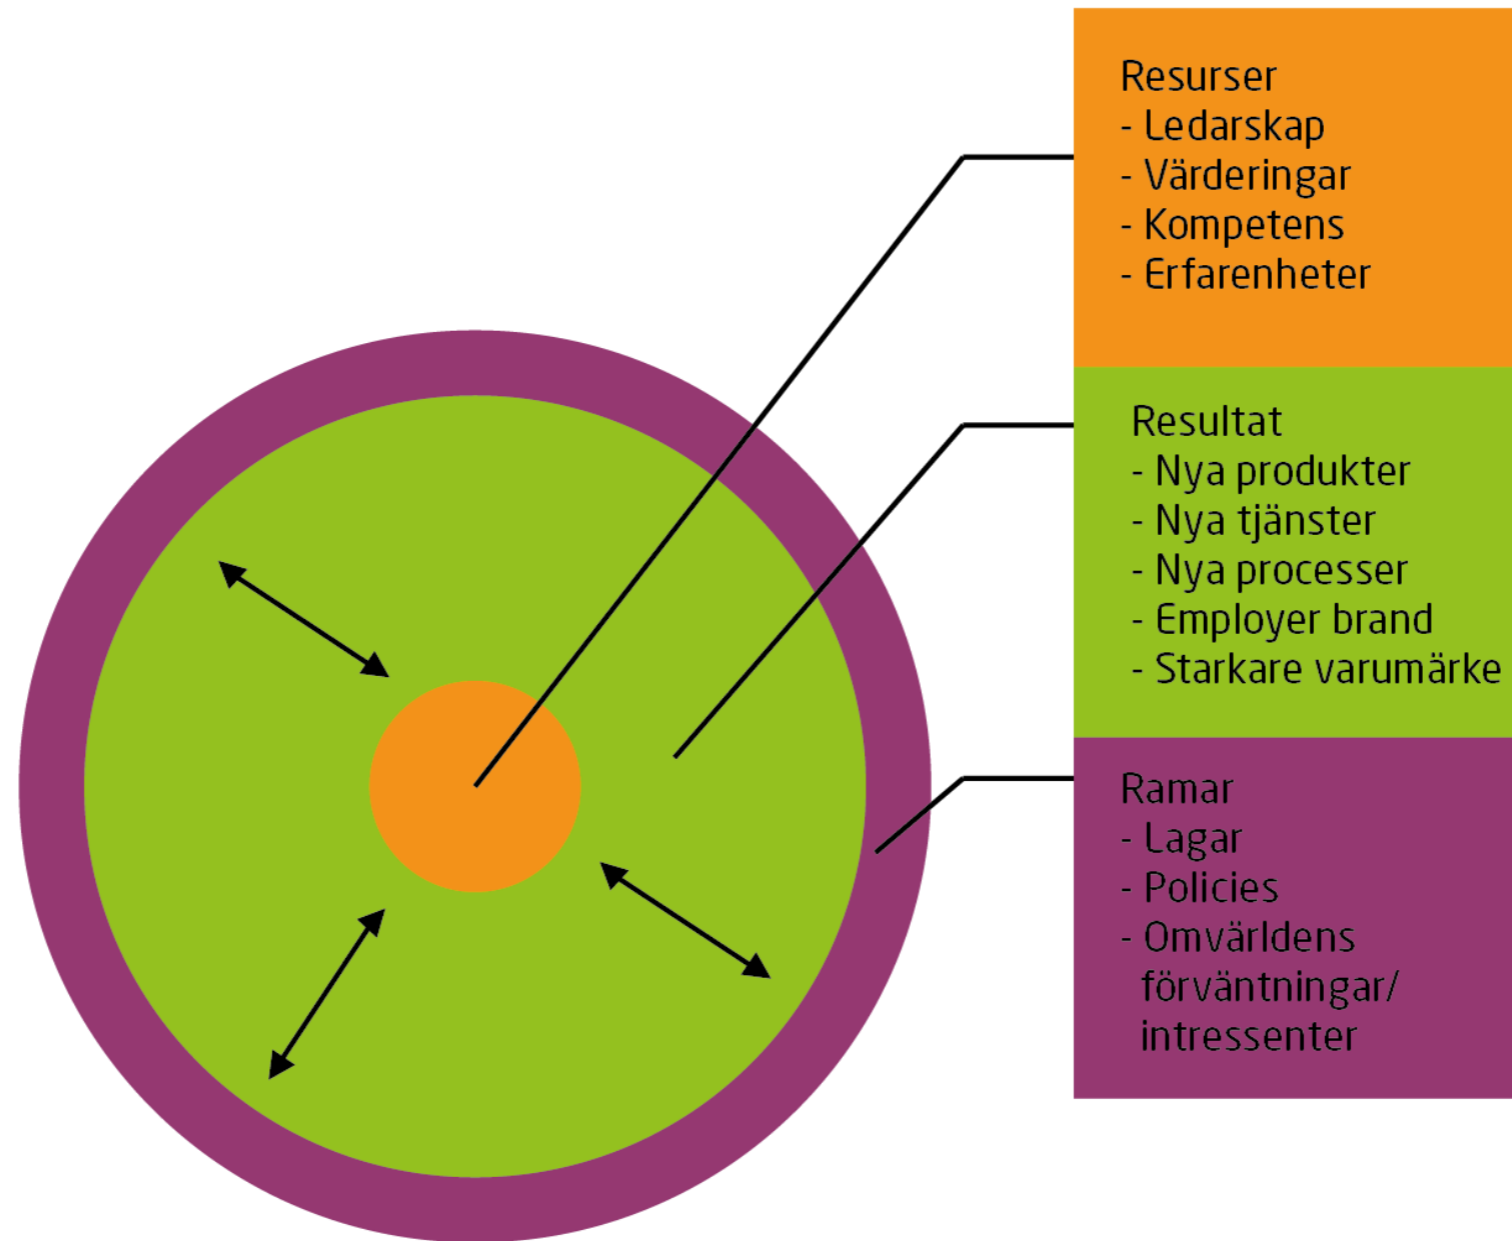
Resurser
- Ledarskap
- Värderingar
- Kompetens
- Erfarenheter

Resultat
- Nya produkter
- Nya tjänster
- Nya processer
- Employer brand
- Starkare varumärke

Ramar
- Lagar
- Policies
- Omvärldens förväntningar/ intressenter